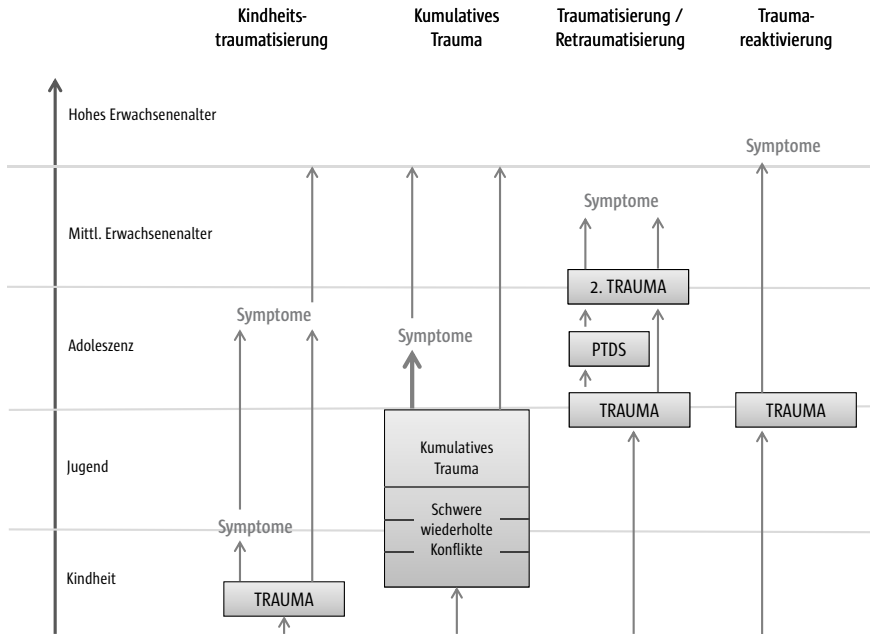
Kindheitstraumatisierung

Kumulatives Trauma

Traumatisierung / Retraumatisierung

Traumareaktivierung

Hohes Erwachsenenalter

Symptome

Mittl. Erwachsenenalter

Symptome

2. TRAUMA

Symptome

Adoleszenz

Symptome

PTDS

TRAUMA

TRAUMA

Jugend

Kumulatives Trauma

Schwere wiederholte Konflikte

Symptome

Kindheit

TRAUMA